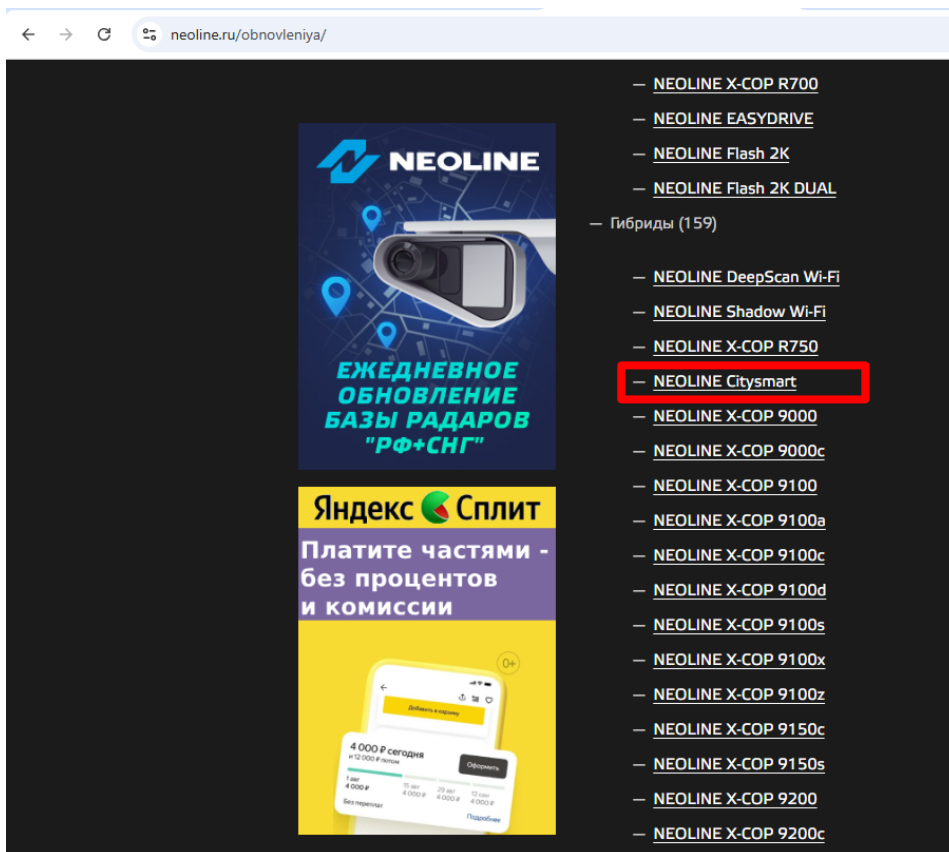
neoline.ru/obnovleniya/

NEOLINE

ЕЖЕДНЕВНОЕ ОБНОВЛЕНИЕ БАЗЫ РАДАРОВ "РФ+СНГ"

Яндекс Сплит

Платите частями - без процентов и комиссии

0+

Добавить в корзину

4 000 ₽ сегодня
и 12 000 ₽ потом

Оформить

1 авг
4 000 ₽

15 авг
4 000 ₽

29 авг
4 000 ₽

12 сен
4 000 ₽

Без переплат

Подробнее

— NEOLINE X-COP R700
— NEOLINE EASYDRIVE
— NEOLINE Flash 2K
— NEOLINE Flash 2K DUAL
— Гибриды (159)
— NEOLINE DeepScan Wi-Fi
— NEOLINE Shadow Wi-Fi
— NEOLINE X-COP R750
— NEOLINE Citysmart
— NEOLINE X-COP 9000
— NEOLINE X-COP 9000c
— NEOLINE X-COP 9100
— NEOLINE X-COP 9100a
— NEOLINE X-COP 9100c
— NEOLINE X-COP 9100d
— NEOLINE X-COP 9100s
— NEOLINE X-COP 9100x
— NEOLINE X-COP 9100z
— NEOLINE X-COP 9150c
— NEOLINE X-COP 9150s
— NEOLINE X-COP 9200
— NEOLINE X-COP 9200c